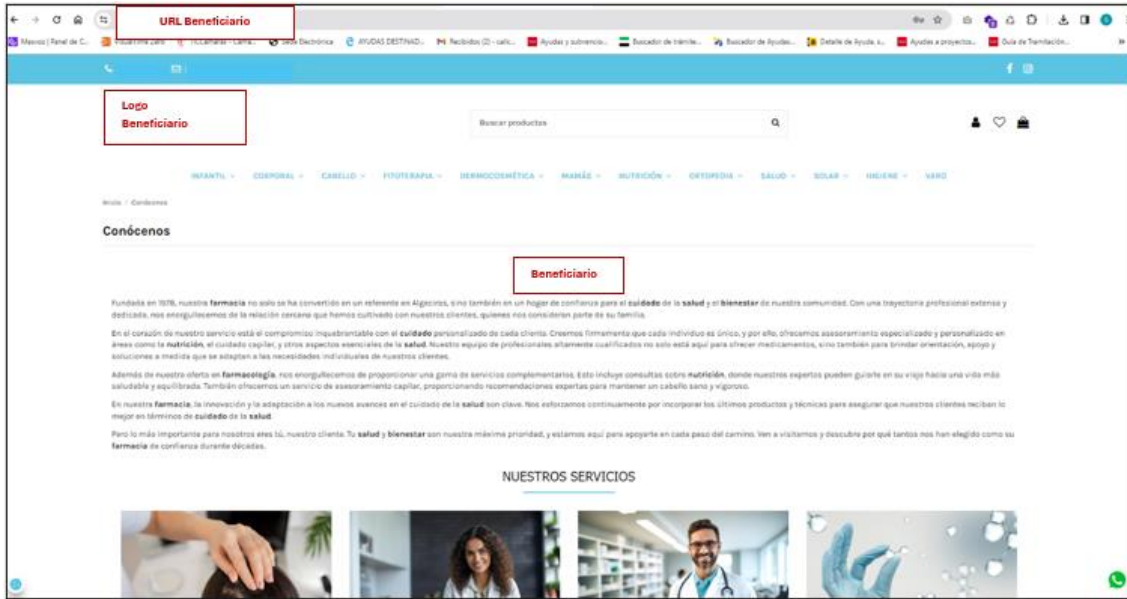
URL Beneficiario

Mavoz | Panel de C... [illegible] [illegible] Sede Electrónica AYUDAS DESTINAD... Recibidos (2) - calic... Ayudas y subvencio... Buscador de trámite... Buscador de Ayudas... Detalle de Ayuda s... Ayudas a proyectos... Guía de Tramitación...

Logo Beneficiario

Buscar productos

INFANTIL CORPORAL CABELLO FITOTERAPIA DERMOCOSMÉTICA MAMÁS NUTRICIÓN ORTOPEDIA SALUD SOLAR HIGIENE VERO

Inicio / Conócenos

Conócenos

Beneficiario

Fundada en 1976, nuestra **farmacia** no solo se ha convertido en un referente en Algeciras, sino también en un hogar de confianza para el **cuidado** de la **salud** y el **bienestar** de nuestra comunidad. Con una trayectoria profesional extensa y dedicada, nos enorgullecemos de la relación cercana que hemos cultivado con nuestros clientes, quienes nos consideran parte de su familia.

En el corazón de nuestro servicio está el compromiso inquebrantable con el **cuidado** personalizado de cada cliente. Creemos firmemente que cada individuo es único, y por ello, ofrecemos asesoramiento especializado y personalizado en áreas como la **nutrición**, el cuidado capilar, y otros aspectos esenciales de la **salud**. Nuestro equipo de profesionales altamente cualificados no solo está aquí para ofrecer medicamentos, sino también para brindar orientación, apoyo y soluciones a medida que se adapten a las necesidades individuales de nuestros clientes.

Además de nuestra oferta en **farmacología**, nos enorgullecemos de proporcionar una gama de servicios complementarios. Esto incluye consultas sobre **nutrición**, donde nuestros expertos pueden guiarte en su viaje hacia una vida más saludable y equilibrada. También ofrecemos un servicio de asesoramiento capilar, proporcionando recomendaciones expertas para mantener un cabello sano y vigoroso.

En nuestra **farmacia**, la innovación y la adaptación a los nuevos avances en el cuidado de la **salud** son clave. Nos esforzamos continuamente por incorporar los últimos productos y técnicas para asegurar que nuestros clientes reciban lo mejor en términos de **cuidado** de la **salud**.

Pero lo más importante para nosotros eres tú, nuestro cliente. Tu **salud** y **bienestar** son nuestra máxima prioridad, y estamos aquí para apoyarte en cada paso del camino. Ven a visitarnos y descubre por qué tantos nos han elegido como su **farmacia** de confianza durante décadas.

NUESTROS SERVICIOS